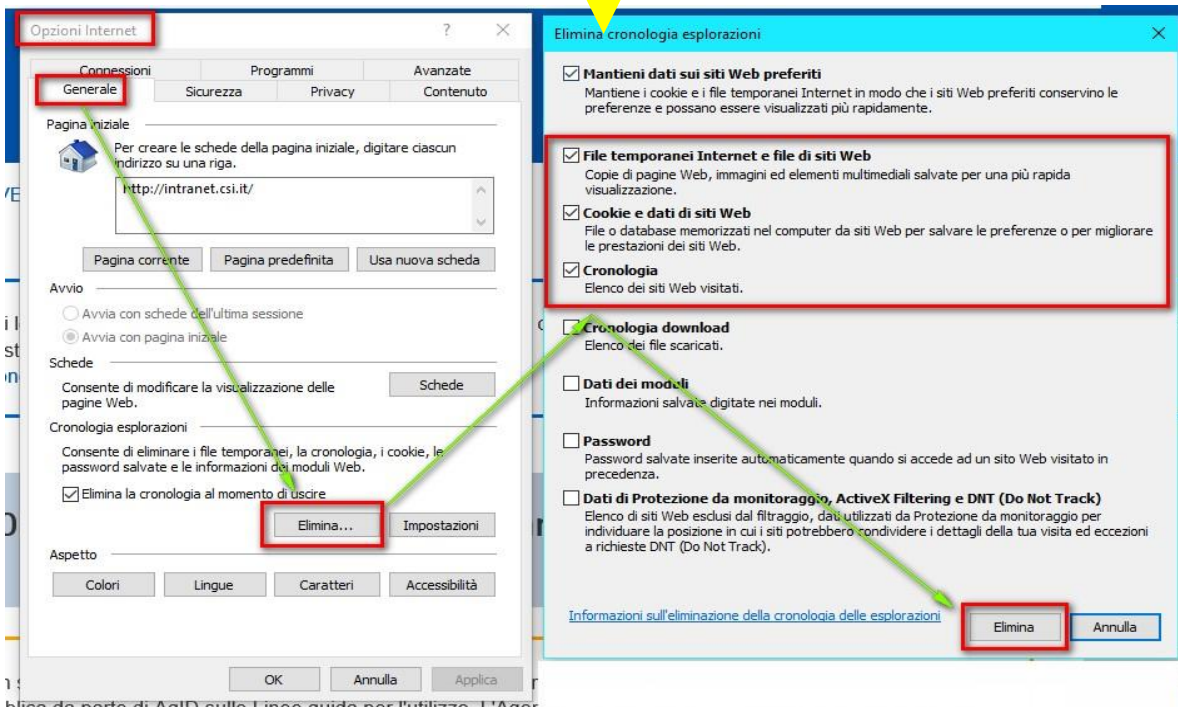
Opzioni Internet ? ×

Connessioni | Programmi | Avanzate
Generale | Sicurezza | Privacy | Contenuto

Pagina iniziale

Per creare le schede della pagina iniziale, digitare ciascun indirizzo su una riga.

http://intranet.csi.it/

Pagina corrente | Pagina predefinita | Usa nuova scheda

Avvio

Avvia con schede dell'ultima sessione

Avvia con pagina iniziale

Schede

Consente di modificare la visualizzazione delle pagine Web.

Schede

Cronologia esplorazioni

Consente di eliminare i file temporanei, la cronologia, i cookie, le password salvate e le informazioni dei moduli Web.

Elimina la cronologia al momento di uscire

Elimina... | Impostazioni

Aspetto

Colori | Lingue | Caratteri | Accessibilità

OK | Annulla | Applica

Elimina cronologia esplorazioni ×

Mantieni dati sui siti Web preferiti
Mantiene i cookie e i file temporanei Internet in modo che i siti Web preferiti conservino le preferenze e possano essere visualizzati più rapidamente.

File temporanei Internet e file di siti Web
Copie di pagine Web, immagini ed elementi multimediali salvate per una più rapida visualizzazione.

Cookie e dati di siti Web
File o database memorizzati nel computer da siti Web per salvare le preferenze o per migliorare le prestazioni dei siti Web.

Cronologia
Elenco dei siti Web visitati.

Cronologia download
Elenco dei file scaricati.

Dati dei moduli
Informazioni salvate digitate nei moduli.

Password
Password salvate inserite automaticamente quando si accede ad un sito Web visitato in precedenza.

Dati di Protezione da monitoraggio, ActiveX Filtering e DNT (Do Not Track)
Elenco di siti Web esclusi dal filtraggio, dati utilizzati da Protezione da monitoraggio per individuare la posizione in cui i siti potrebbero condividere i dettagli della tua visita ed eccezioni a richieste DNT (Do Not Track).

Informazioni sull'eliminazione della cronologia delle esplorazioni

Elimina | Annulla

blica da parte di AgID sulle Linee guida per l'utilizzo. L'Ager